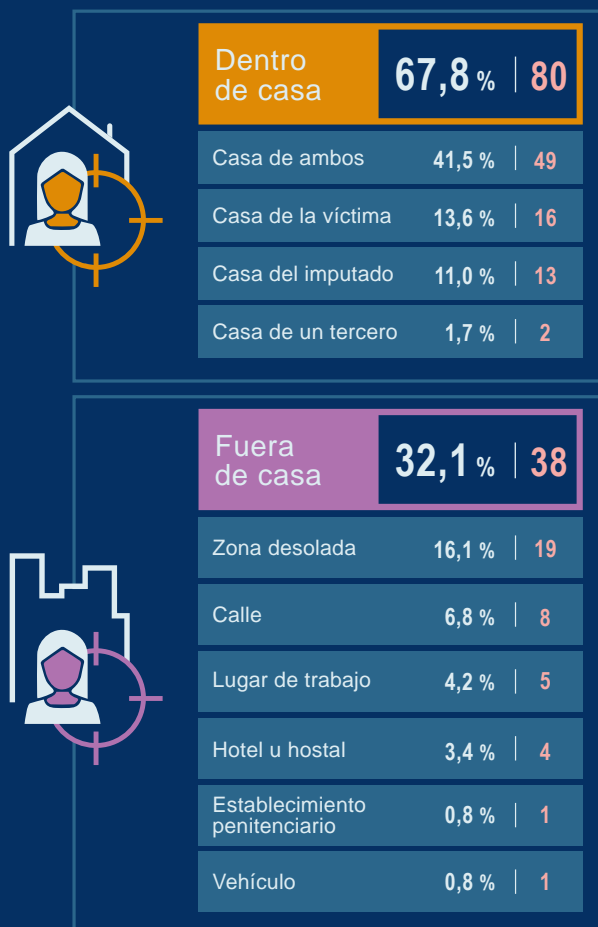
| Dentro de casa | 67,8 % | 80 |
|---|---|---|
| Casa de ambos | 41,5 % | 49 |
| Casa de la víctima | 13,6 % | 16 |
| Casa del imputado | 11,0 % | 13 |
| Casa de un tercero | 1,7 % | 2 |

| Fuera de casa | 32,1 % | 38 |
|---|---|---|
| Zona desolada | 16,1 % | 19 |
| Calle | 6,8 % | 8 |
| Lugar de trabajo | 4,2 % | 5 |
| Hotel u hostal | 3,4 % | 4 |
| Establecimiento penitenciario | 0,8 % | 1 |
| Vehículo | 0,8 % | 1 |